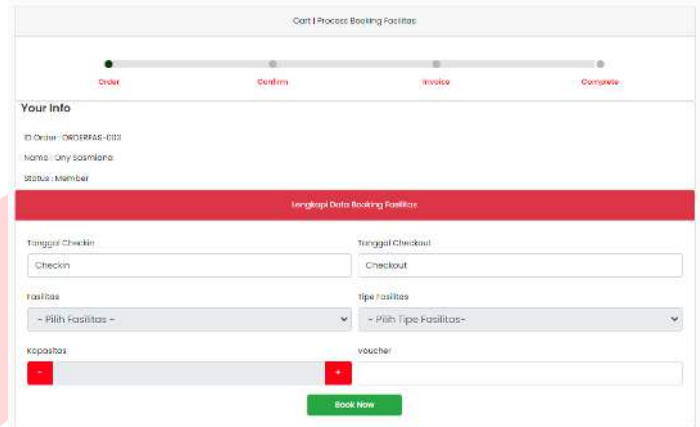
Cart | Process Booking Fasilitas

Order
Confirm
Invoice
Complete

Your Info

ID Order : ORDERFAS-003

Nama : Ony Sasmiana

Status : Member

Lengkapi Data Booking Fasilitas

Tanggal Checkin
Checkin

Tanggal Checkout
Checkout

Fasilitas
-- Pilih Fasilitas --

Tipe Fasilitas
-- Pilih Tipe Fasilitas--

Kapasitas
-
+

Voucher

Book Now